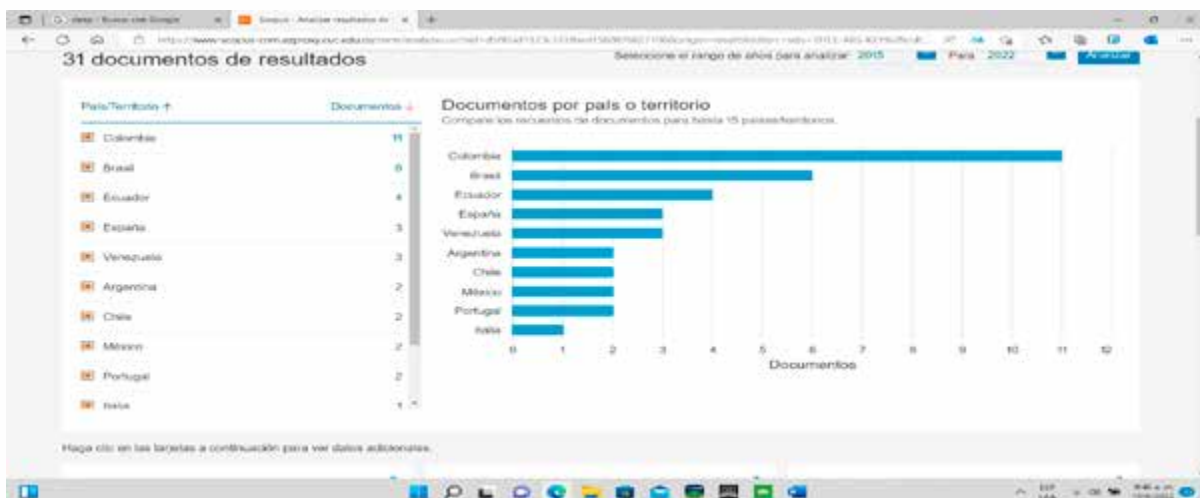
deep - Buscar con Google
Scopus - Analizar resultados de
https://www.scopus.com.ezproxy.cuc.edu.co/term/analyzer.uri?sid=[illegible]
31 documentos de resultados
Seleccione el rango de años para analizar: 2015 Para 2022 Analizar

| País/Territorio ↑ | Documentos ↓ |
|---|---|
| Colombia | 11 |
| Brasil | 6 |
| Ecuador | 4 |
| España | 3 |
| Venezuela | 3 |
| Argentina | 2 |
| Chile | 2 |
| México | 2 |
| Portugal | 2 |
| Italia | 1 |

Documentos por país o territorio
Compare los recuentos de documentos para hasta 15 países/territorios.

Colombia
Brasil
Ecuador
España
Venezuela
Argentina
Chile
México
Portugal
Italia
0 1 2 3 4 5 6 7 8 9 10 11 12
Documentos

Haga clic en las tarjetas a continuación para ver datos adicionales.